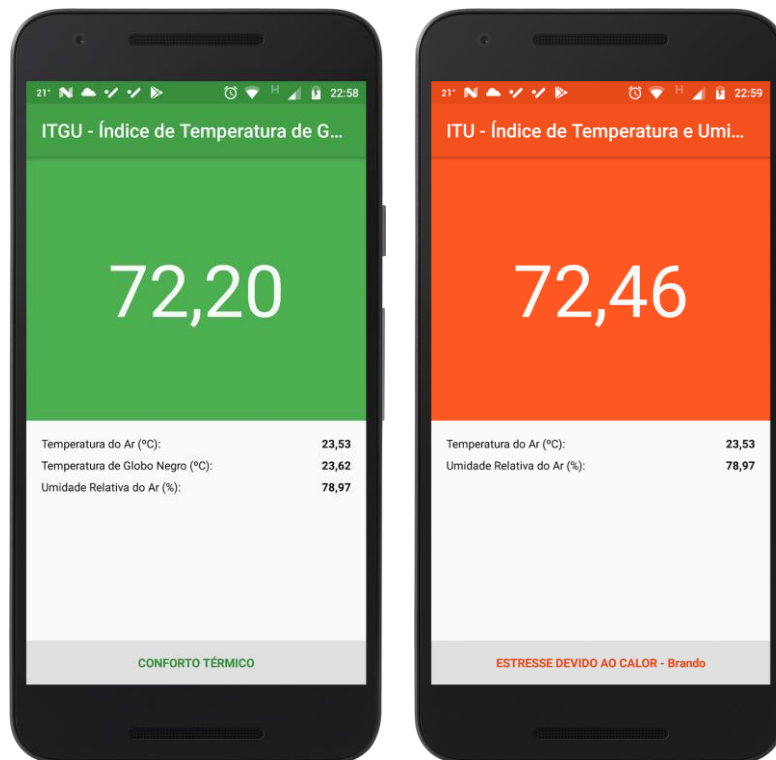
21° 22:58

ITGU - Índice de Temperatura de G...

72,20

Temperatura do Ar (ºC): 23,53
Temperatura de Globo Negro (ºC): 23,62
Umidade Relativa do Ar (%): 78,97

CONFORTO TÉRMICO

21° 22:59

ITU - Índice de Temperatura e Umi...

72,46

Temperatura do Ar (ºC): 23,53
Umidade Relativa do Ar (%): 78,97

ESTRESSE DEVIDO AO CALOR - Brando